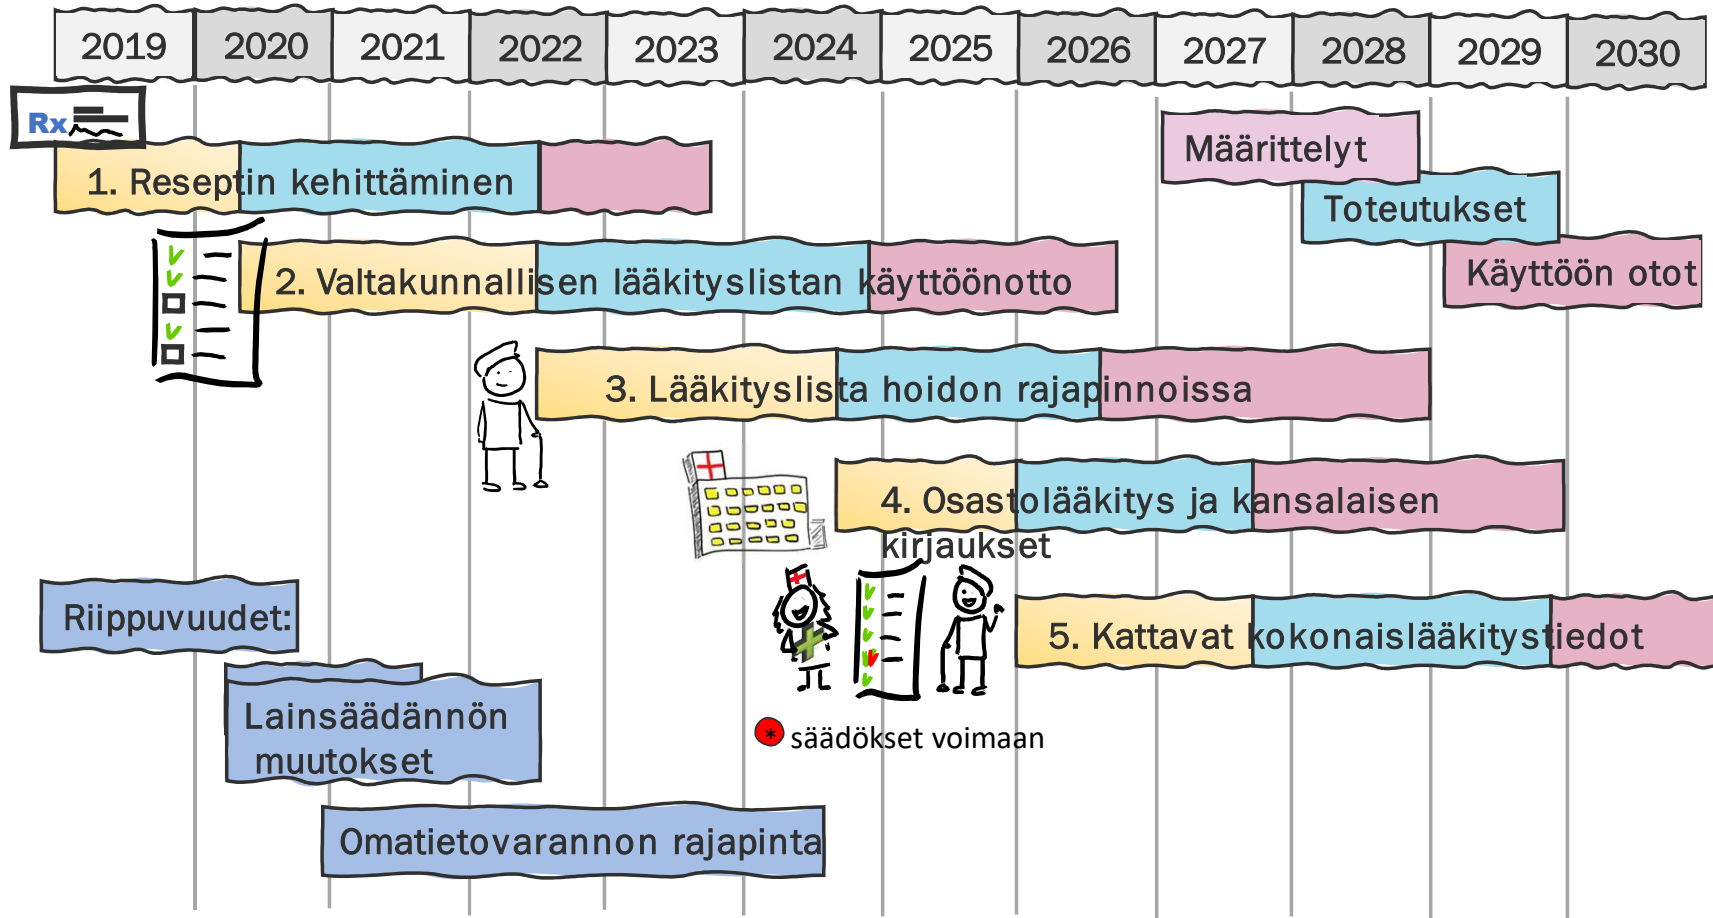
2019 2020 2021 2022 2023 2024 2025 2026 2027 2028 2029 2030

Rx

1. Reseptin kehittäminen

Määrittelyt

Toteutukset

Käyttöön otot

2. Valtakunnallisen lääkityslistan käyttöönotto

3. Lääkityslista hoidon rajapinnoissa

4. Osastolääkitys ja kansalaisen kirjaukset

Riippuvuudet:

5. Kattavat kokonaislääkitystiedot

Lainsäädännön muutokset

säädökset voimaan

Omatietovarannon rajapinta